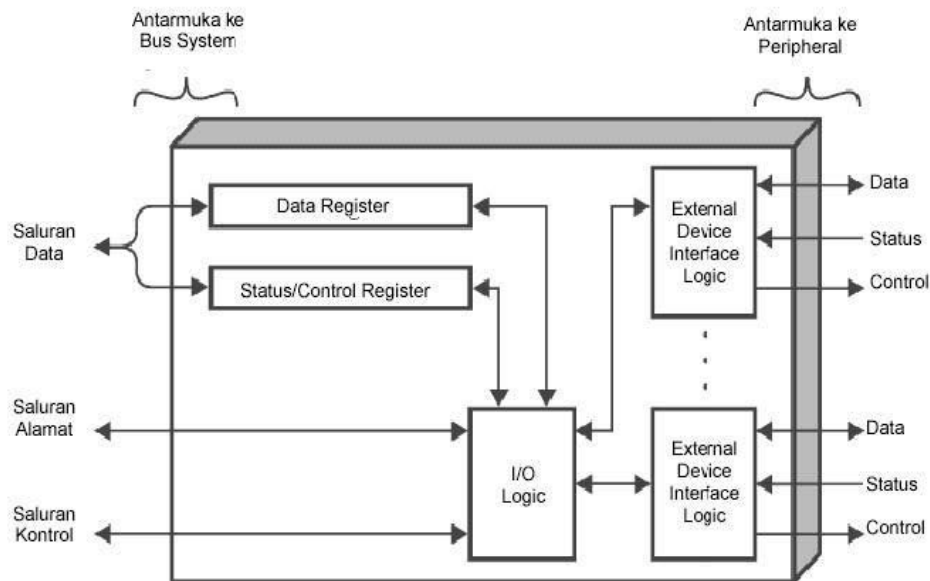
Antarmuka ke Bus System

Antarmuka ke Peripheral

Saluran Data

Data Register

Status/Control Register

External Device Interface Logic

Data

Status

Control

Saluran Alamat

I/O Logic

External Device Interface Logic

Data

Status

Saluran Kontrol

Control